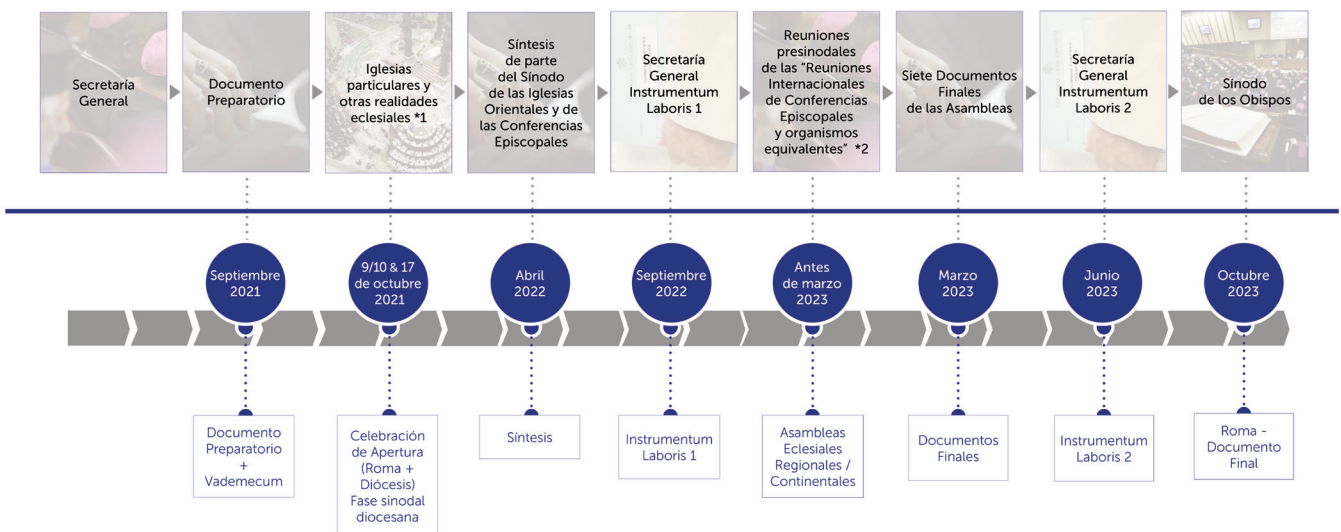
Secretaría General

Documento Preparatorio

Iglesias particulares y otras realidades eclesiales *1

Síntesis de parte del Sínodo de las Iglesias Orientales y de las Conferencias Episcopales

Secretaría General Instrumentum Laboris 1

Reuniones presinodales de las "Reuniones Internacionales de Conferencias Episcopales y organismos equivalentes" *2

Siete Documentos Finales de las Asambleas

Secretaría General Instrumentum Laboris 2

Sínodo de los Obispos

Septiembre 2021

9/10 & 17 de octubre 2021

Abril 2022

Septiembre 2022

Antes de marzo 2023

Marzo 2023

Junio 2023

Octubre 2023

Documento Preparatorio + Vademecum

Celebración de Apertura (Roma + Diócesis) Fase sinodal diocesana

Síntesis

Instrumentum Laboris 1

Asambleas Eclesiales Regionales / Continentales

Documentos Finales

Instrumentum Laboris 2

Roma - Documento Final